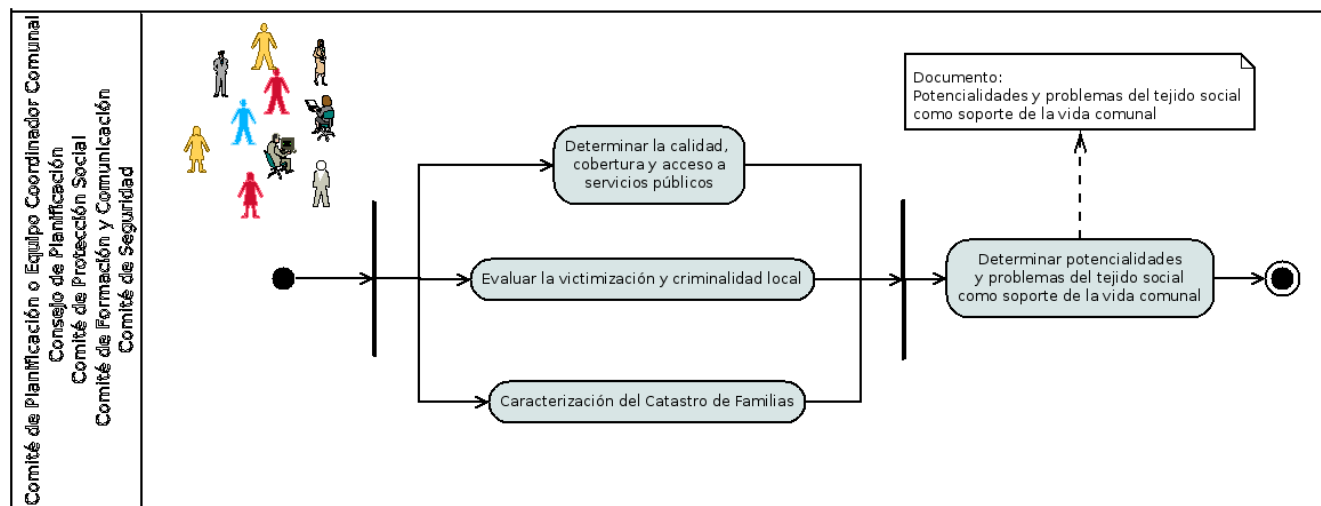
Comité de Planificación o Equipo Coordinador Comunal
Consejo de Planificación
Comité de Protección Social
Comité de Formación y Comunicación
Comité de Seguridad

Determinar la calidad, cobertura y acceso a servicios públicos

Evaluar la victimización y criminalidad local

Caracterización del Catastro de Familias

Documento:
Potencialidades y problemas del tejido social como soporte de la vida comunal

Determinar potencialidades y problemas del tejido social como soporte de la vida comunal